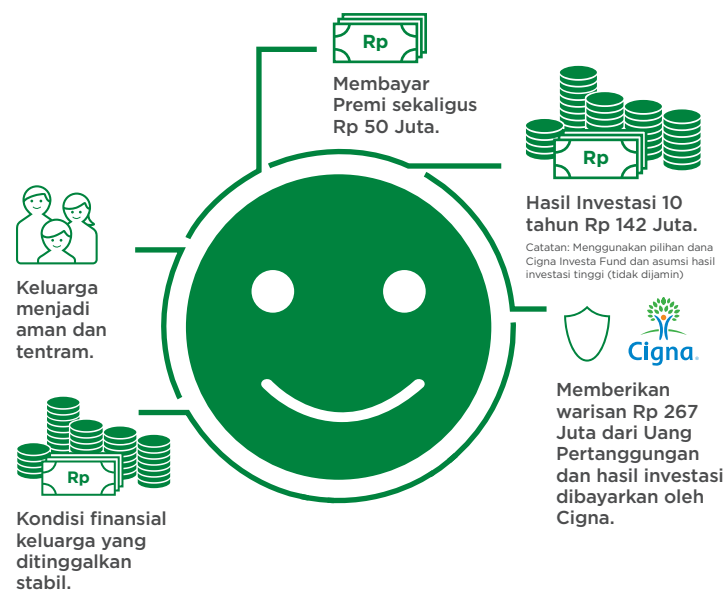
Rp

Membayar Premi sekaligus Rp 50 Juta.

Rp

Hasil Investasi 10 tahun Rp 142 Juta.

Catatan: Menggunakan pilihan dana Cigna Investa Fund dan asumsi hasil investasi tinggi (tidak dijamin)

Keluarga menjadi aman dan tentram.

Cigna.

Memberikan warisan Rp 267 Juta dari Uang Pertanggungan dan hasil investasi dibayarkan oleh Cigna.

Rp

Kondisi finansial keluarga yang ditinggalkan stabil.